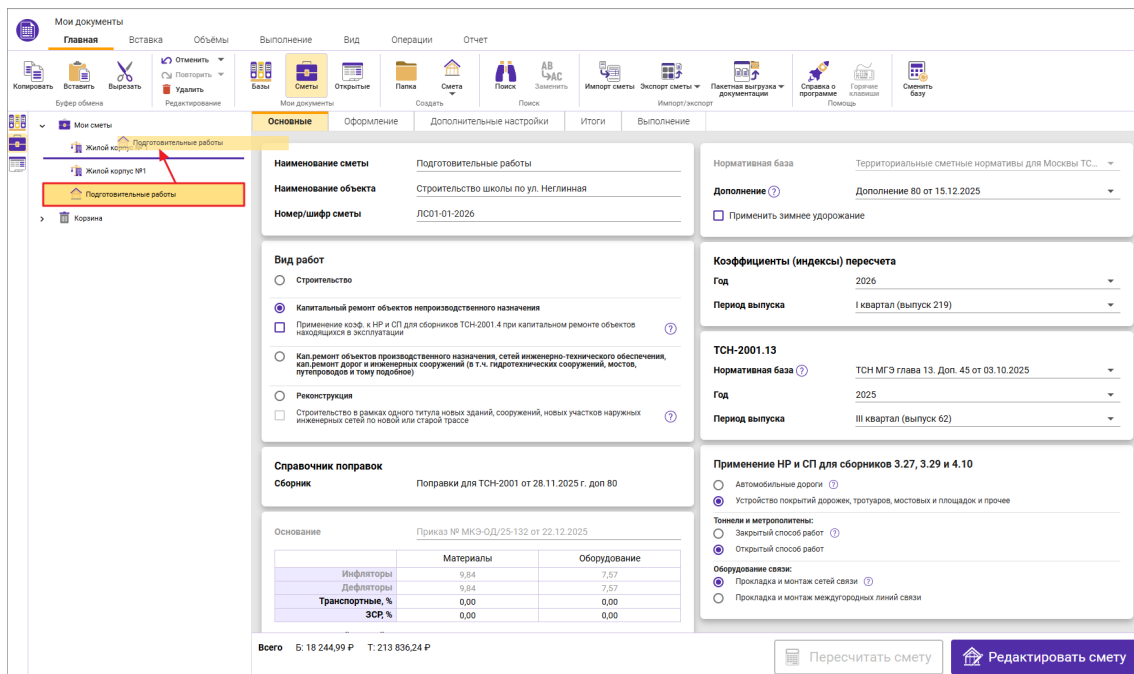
Мои документы

Главная Вставка Объёмы Выполнение Вид Операции Отчет

Копировать Вставить Вырезать
Буфер обмена

Отменить Повторить Удалить
Редактирование

Базы Сметы Открытые
Мои документы

Папка Смета
Создать

Поиск Заменить
Поиск

Импорт сметы Экспорт сметы Пакетная выгрузка документации
Импорт/экспорт

Справка о программе Горячие клавиши
Помощь

Сменить базу

Мои сметы
Жилой корпус №1
Подготовительные работы
Жилой корпус №1
Подготовительные работы
Корзина

Основные Оформление Дополнительные настройки Итоги Выполнение

Наименование сметы Подготовительные работы
Наименование объекта Строительство школы по ул. Неглинная
Номер/шифр сметы ЛС01-01-2026

Нормативная база Территориальные сметные нормативы для Москвы ТС...
Дополнение Дополнение 80 от 15.12.2025
Применить зимнее удорожание

Вид работ
Строительство
Капитальный ремонт объектов непроизводственного назначения
Применение коэф. к НР и СП для сборников ТСН-2001.4 при капитальном ремонте объектов находящихся в эксплуатации
Кап.ремонт объектов производственного назначения, сетей инженерно-технического обеспечения, кап.ремонт дорог и инженерных сооружений (в т.ч. гидротехнических сооружений, мостов, путепроводов и тому подобное)
Реконструкция
Строительство в рамках одного титула новых зданий, сооружений, новых участков наружных инженерных сетей по новой или старой трассе

Коэффициенты (индексы) пересчета
Год 2026
Период выпуска I квартал (выпуск 219)

ТСН-2001.13
Нормативная база ТСН МГЭ глава 13. Доп. 45 от 03.10.2025
Год 2025
Период выпуска III квартал (выпуск 62)

Справочник поправок
Сборник Поправки для ТСН-2001 от 28.11.2025 г. доп 80

Основание Приказ № МКЭ-ОД/25-132 от 22.12.2025

| | Материалы | Оборудование |
|---|---|---|
| Инфляторы | 9,84 | 7,57 |
| Дефляторы | 9,84 | 7,57 |
| Транспортные, % | 0,00 | 0,00 |
| ЗСР, % | 0,00 | 0,00 |

Применение НР и СП для сборников 3.27, 3.29 и 4.10
Автомобильные дороги
Устройство покрытий дорожек, тротуаров, мостовых и площадок и прочее
Тоннели и метрополитены:
Закрытый способ работ
Открытый способ работ
Оборудование связи:
Прокладка и монтаж сетей связи
Прокладка и монтаж междугородных линий связи

Всего Б: 18 244,99 ₽ Т: 213 836,24 ₽

Пересчитать смету Редактировать смету